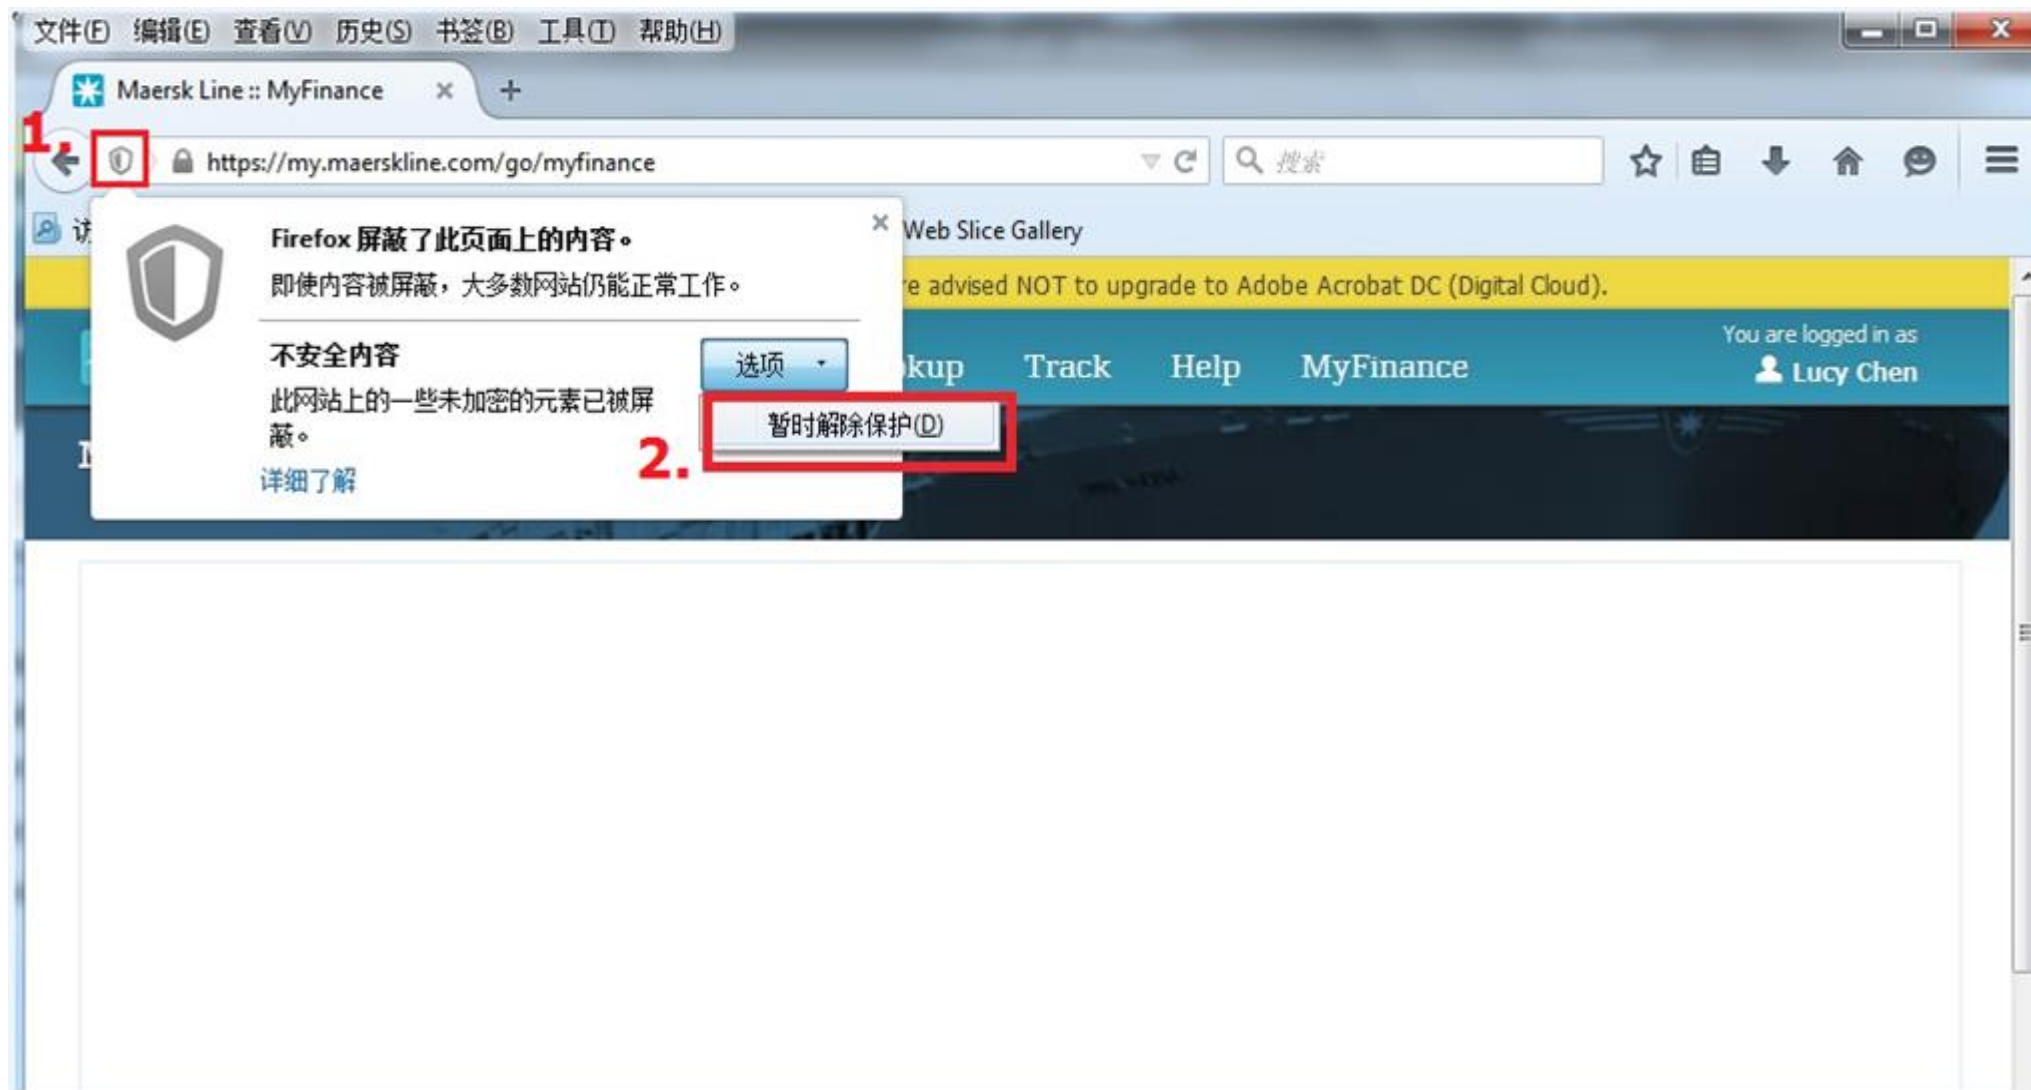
文件(F) 编辑(E) 查看(V) 历史(S) 书签(B) 工具(T) 帮助(H)

Maersk Line :: MyFinance ×

1.

https://my.maerskline.com/go/myfinance

搜索

访

Web Slice Gallery

Firefox 屏蔽了此页面上的内容。

即使内容被屏蔽，大多数网站仍能正常工作。

不安全内容

选项

此网站上的一些未加密的元素已被屏蔽。

详细了解

暂时解除保护(D)

2.

'e advised NOT to upgrade to Adobe Acrobat DC (Digital Cloud).

You are logged in as

Lucy Chen

kup Track Help MyFinance